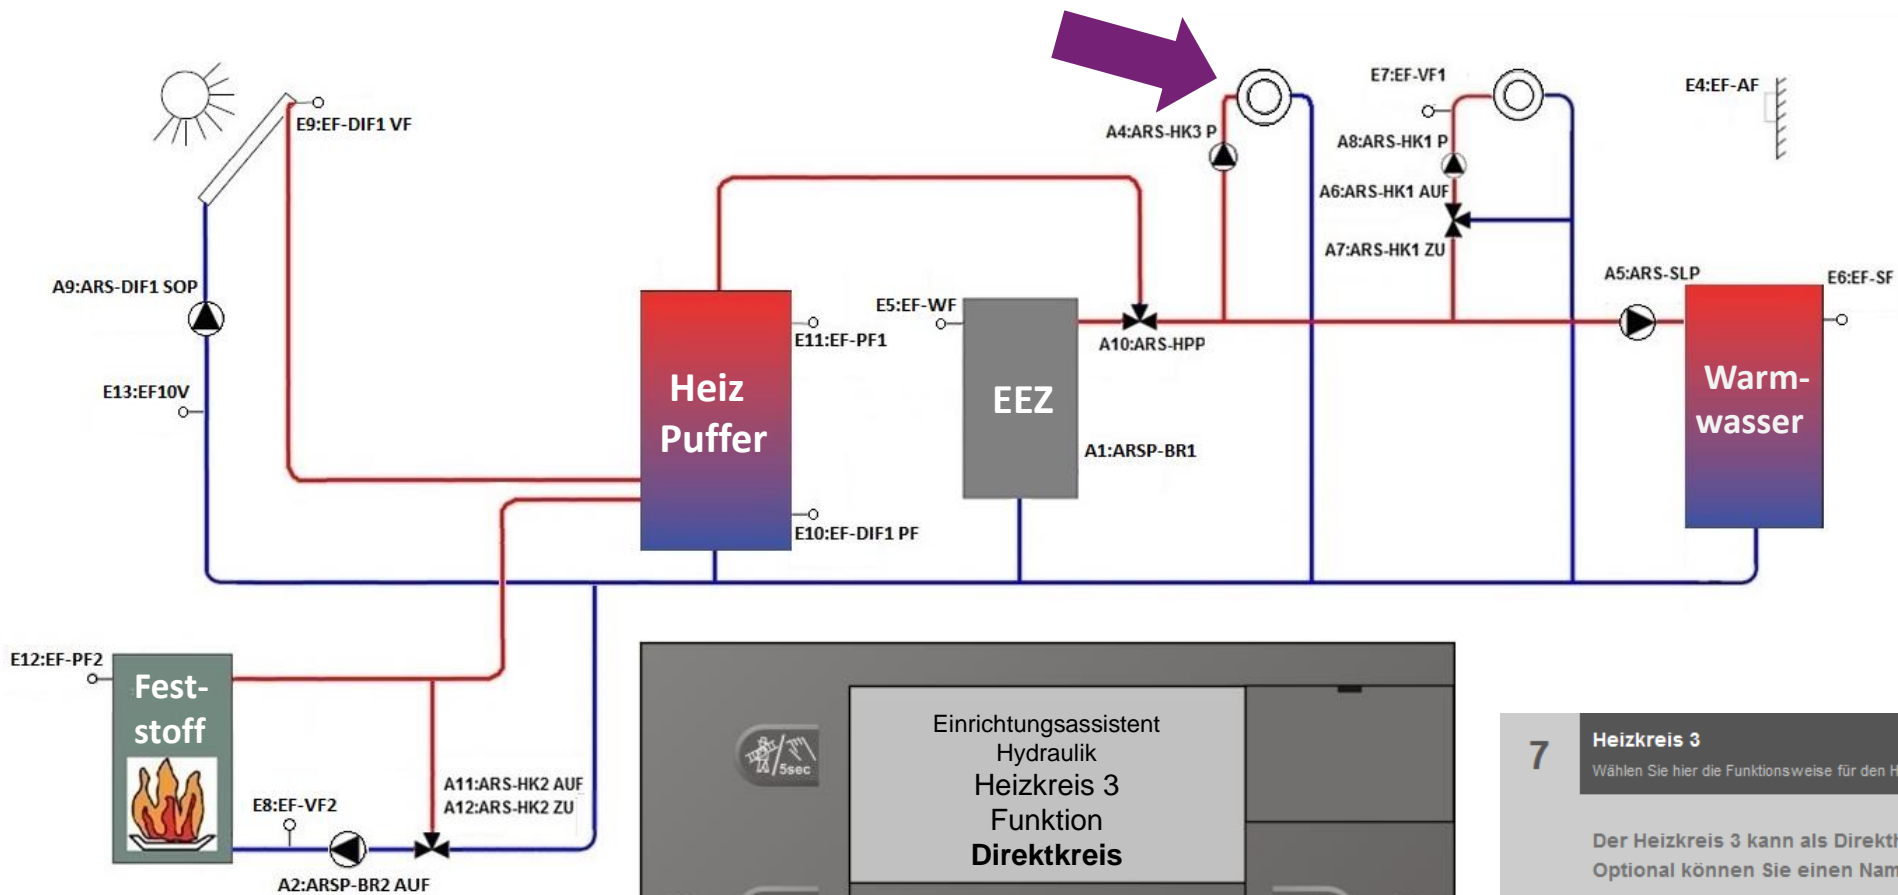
E9:EF-DIF1 VF

A9:ARS-DIF1 SOP

E13:EF10V

Heiz Puffer

E11:EF-PF1

E10:EF-DIF1 PF

E5:EF-WF

EEZ

A1:ARSP-BR1

A10:ARS-HPP

A4:ARS-HK3 P

E7:EF-VF1

A8:ARS-HK1 P

A6:ARS-HK1 AUF

A7:ARS-HK1 ZU

E4:EF-AF

A5:ARS-SLP

E6:EF-SF

Warm-wasser

E12:EF-PF2

Fest-stoff

E8:EF-VF2

A11:ARS-HK2 AUF
A12:ARS-HK2 ZU

A2:ARSP-BR2 AUF

5sec

Einrichtungsassistent
Hydraulik
Heizkreis 3
Funktion
Direktkreis

7

Heizkreis 3

Wählen Sie hier die Funktionsweise für den H

Der Heizkreis 3 kann als Direkth
Optional können Sie einen Nam